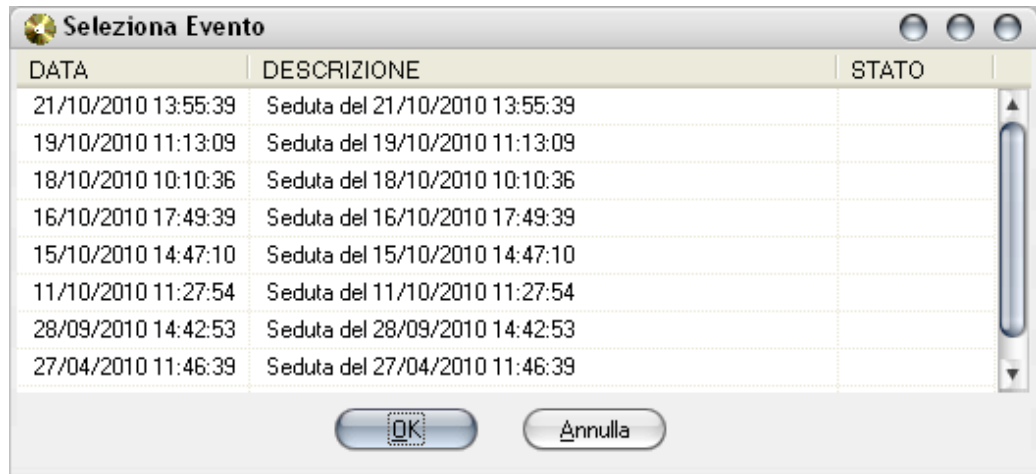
Seleziona Evento

| DATA | DESCRIZIONE | STATO |
|---|---|---|
| 21/10/2010 13:55:39 | Seduta del 21/10/2010 13:55:39 | |
| 19/10/2010 11:13:09 | Seduta del 19/10/2010 11:13:09 | |
| 18/10/2010 10:10:36 | Seduta del 18/10/2010 10:10:36 | |
| 16/10/2010 17:49:39 | Seduta del 16/10/2010 17:49:39 | |
| 15/10/2010 14:47:10 | Seduta del 15/10/2010 14:47:10 | |
| 11/10/2010 11:27:54 | Seduta del 11/10/2010 11:27:54 | |
| 28/09/2010 14:42:53 | Seduta del 28/09/2010 14:42:53 | |
| 27/04/2010 11:46:39 | Seduta del 27/04/2010 11:46:39 | |

OK Annulla